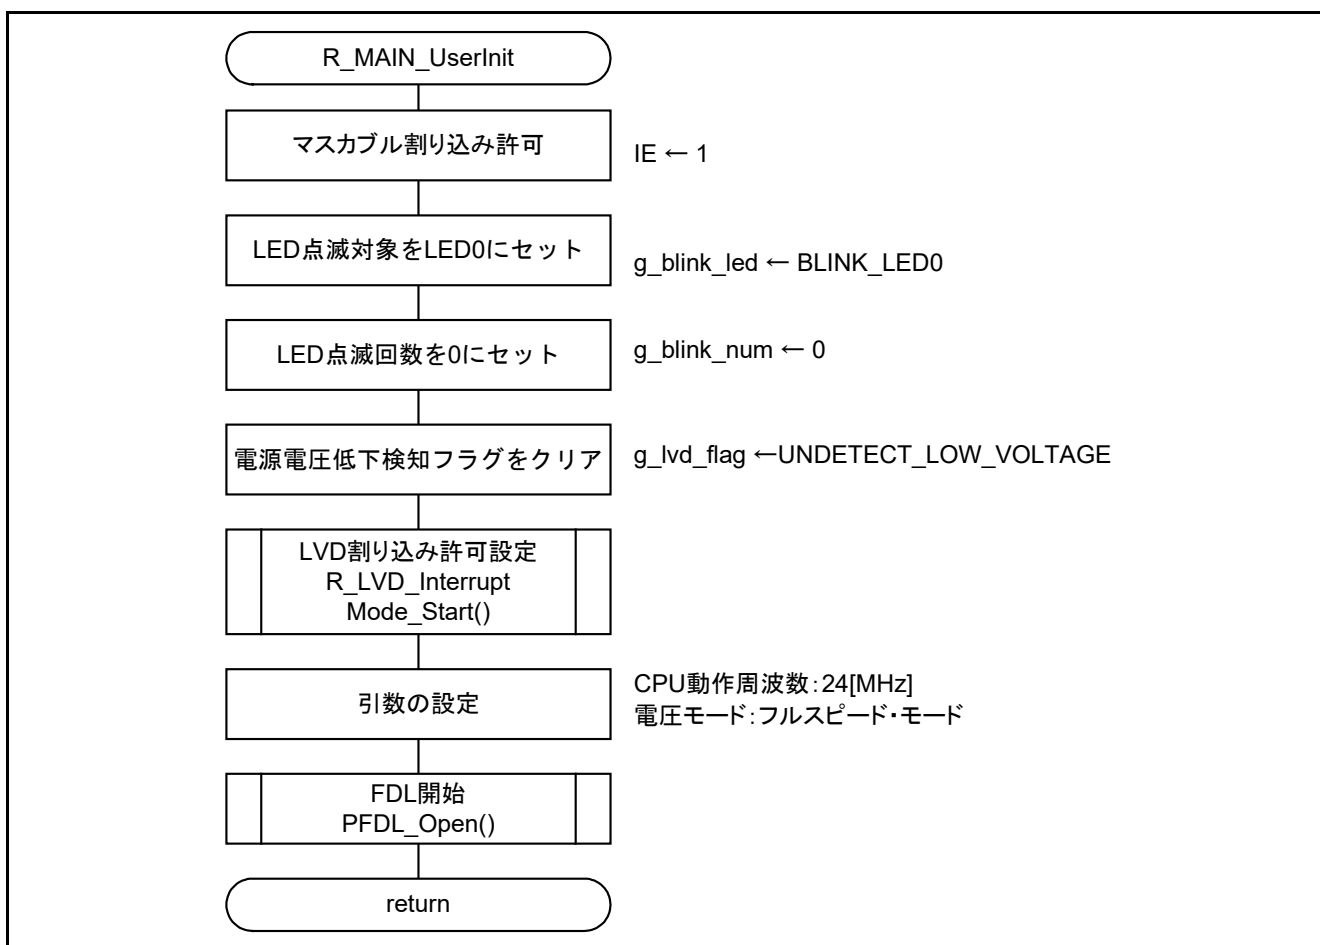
R_MAIN_UserInit

マスカブル割り込み許可

IE ← 1

LED点滅対象をLED0にセット

g_blink_led ← BLINK_LED0

LED点滅回数を0にセット

g_blink_num ← 0

電源電圧低下検知フラグをクリア

g_lvd_flag ←UNDETECT_LOW_VOLTAGE

LVD割り込み許可設定
R_LVD_Interrupt
Mode_Start()

引数の設定

CPU動作周波数:24[MHz]
電圧モード:フルスピード・モード

FDL開始
PFDL_Open()

return